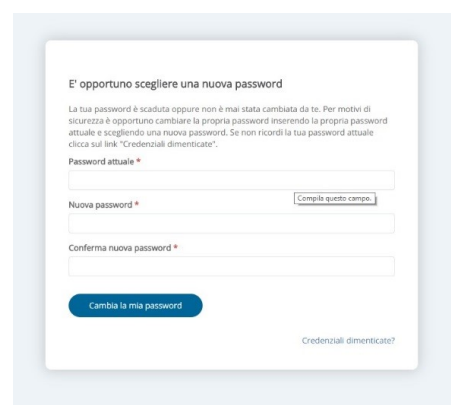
E' opportuno scegliere una nuova password

La tua password è scaduta oppure non è mai stata cambiata da te. Per motivi di sicurezza è opportuno cambiare la propria password inserendo la propria password attuale e scegliendo una nuova password. Se non ricordi la tua password attuale clicca sul link "Credenziali dimenticate".

Password attuale *

Compila questo campo.

Nuova password *

Conferma nuova password *

Cambia la mia password

Credenziali dimenticate?